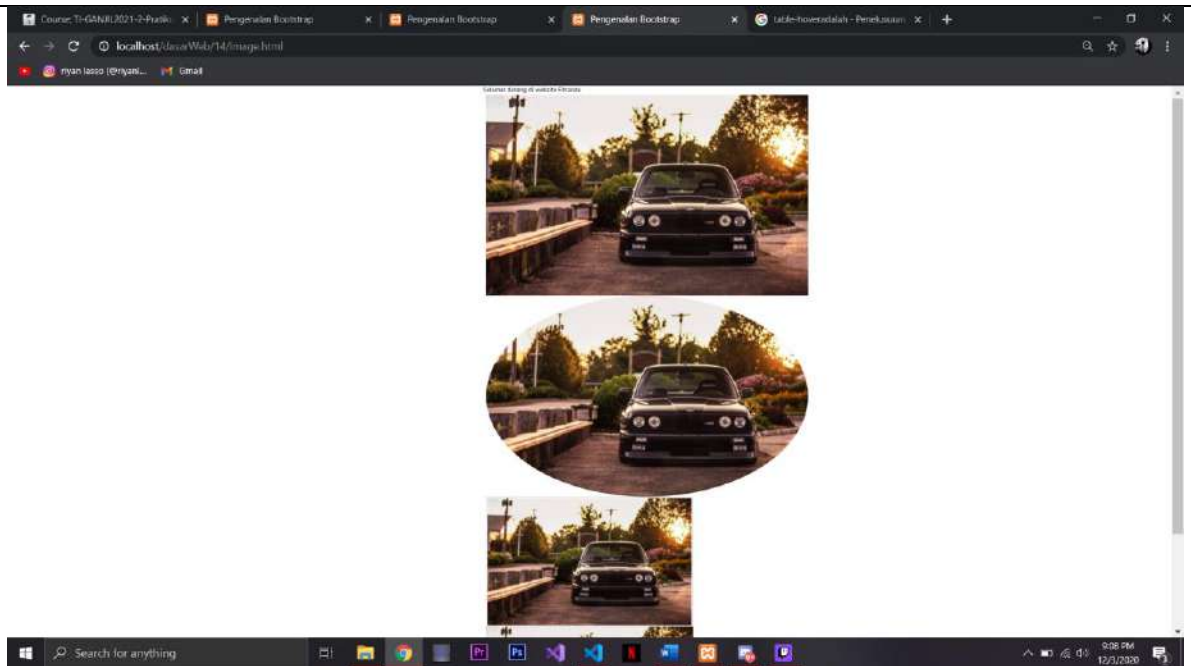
Course: TI-GANJIL2021-2-Praktik × Pengenalan Bootstrap × Pengenalan Bootstrap × Pengenalan Bootstrap × table-hover adalah - Penelusuran ×

localhost/dasarWeb/14/image.html

ryan lasso (@ryanl... Gmail

Selamat datang di website Ferrania

Search for anything

9:08 PM
12/3/2020